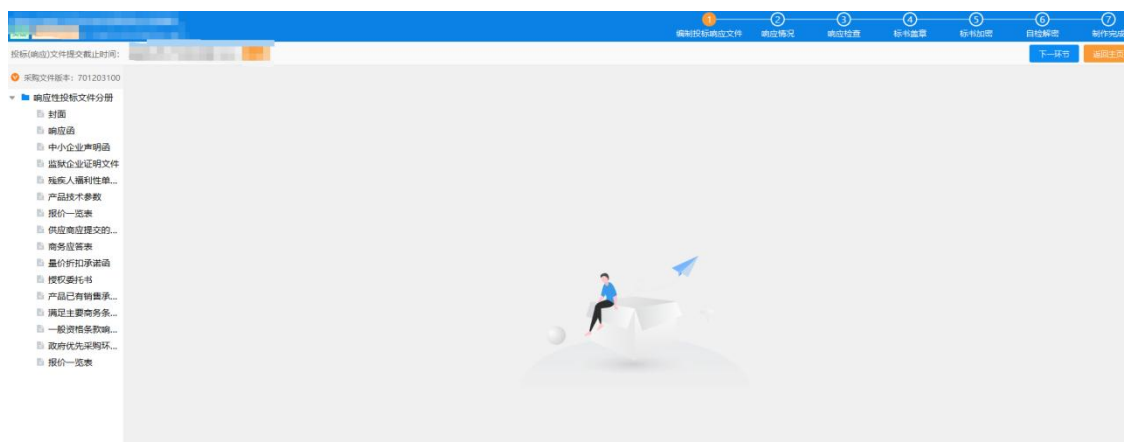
1 编制投标响应文件
2 响应情况
3 响应检查
4 标书盖章
5 标书加密
6 自检解密
7 制作完成

投标(响应)文件提交截止时间: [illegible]

下一环节
返回主页

采购文件版本: 701203100

响应性投标文件分册
封面
响应函
中小企业声明函
监狱企业证明文件
残疾人福利性单...
产品技术参数
报价一览表
供应商应提交的...
商务应答表
量价折扣承诺函
授权委托书
产品已有销售承...
满足主要商务条...
一般资格条款响...
政府优先采购环...
报价一览表